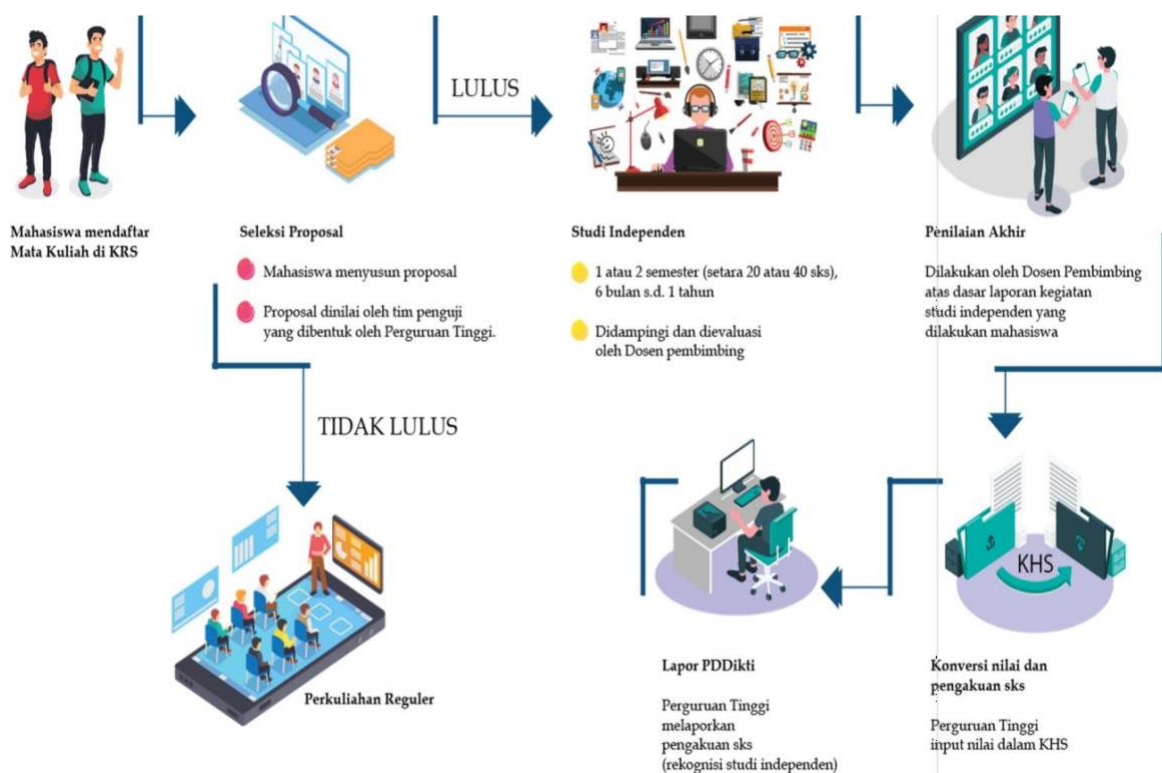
LULUS

Mahasiswa mendaftar Mata Kuliah di KRS

Seleksi Proposal

Mahasiswa menyusun proposal

Proposal dinilai oleh tim penguji yang dibentuk oleh Perguruan Tinggi.

Studi Independen

1 atau 2 semester (setara 20 atau 40 sks), 6 bulan s.d. 1 tahun

Didampingi dan dievaluasi oleh Dosen pembimbing

Penilaian Akhir

Dilakukan oleh Dosen Pembimbing atas dasar laporan kegiatan studi independen yang dilakukan mahasiswa

TIDAK LULUS

KHS

Perkuliahan Reguler

Lapor PDDikti

Perguruan Tinggi melaporkan pengakuan sks (rekognisi studi independen)

Konversi nilai dan pengakuan sks

Perguruan Tinggi input nilai dalam KHS